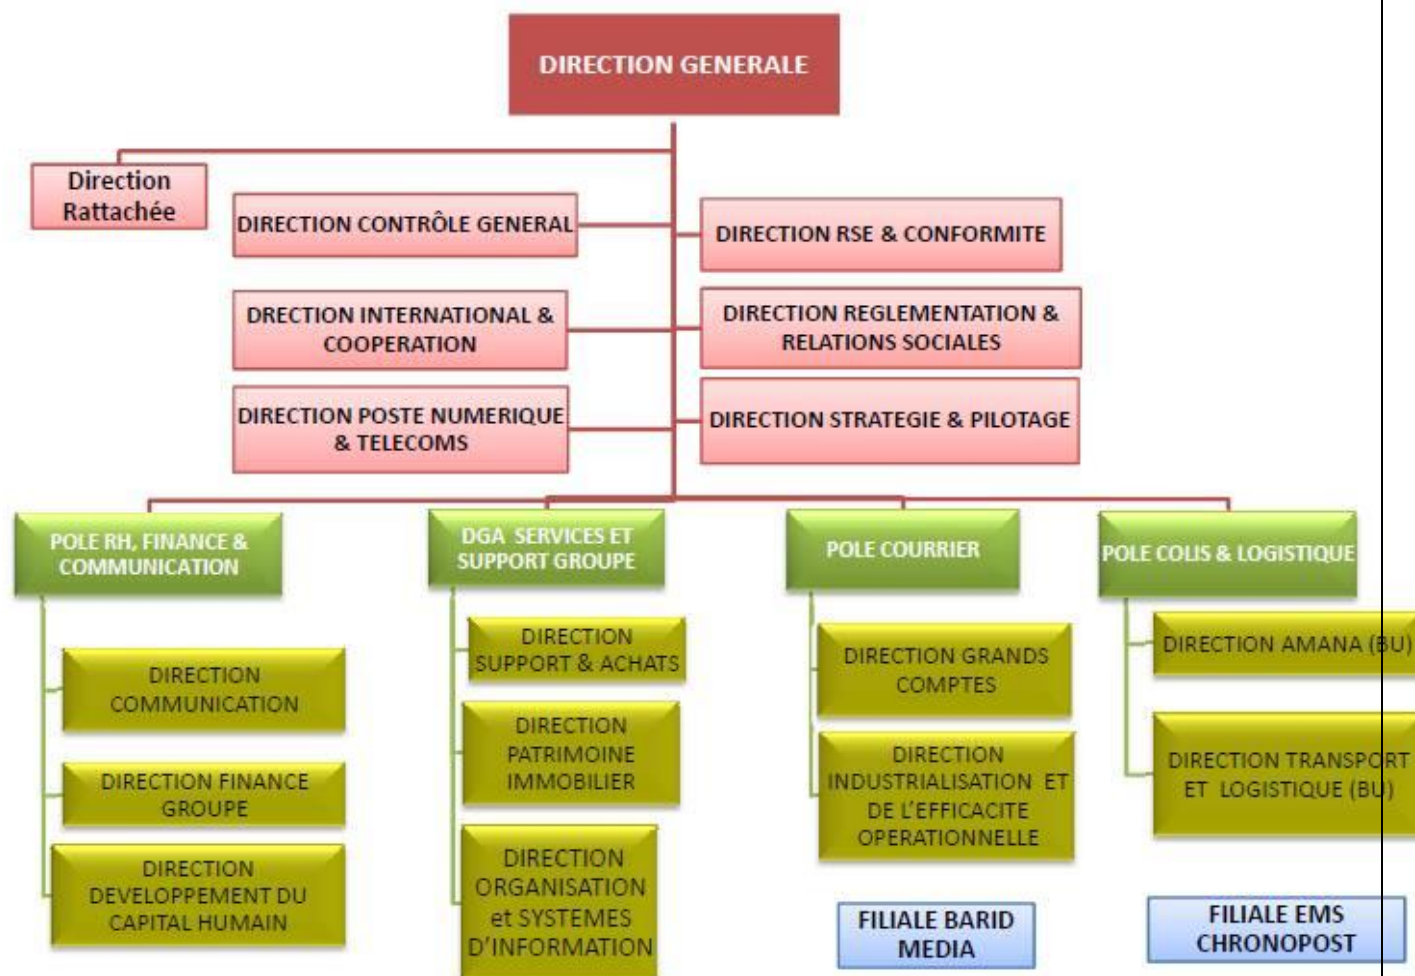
DIRECTION GENERALE

Direction Rattachée

DIRECTION CONTRÔLE GENERAL

DIRECTION RSE & CONFORMITE

DRECTION INTERNATIONAL & COOPERATION

DIRECTION REGLEMENTATION & RELATIONS SOCIALES

DIRECTION POSTE NUMERIQUE & TELECOMS

DIRECTION STRATEGIE & PILOTAGE

POLE RH, FINANCE & COMMUNICATION

DIRECTION COMMUNICATION

DIRECTION FINANCE GROUPE

DIRECTION DEVELOPPEMENT DU CAPITAL HUMAIN

DGA SERVICES ET SUPPORT GROUPE

DIRECTION SUPPORT & ACHATS

DIRECTION PATRIMOINE IMMOBILIER

DIRECTION ORGANISATION et SYSTEMES D'INFORMATION

POLE COURRIER

DIRECTION GRANDS COMPTES

DIRECTION INDUSTRIALISATION ET DE L'EFFICACITE OPERATIONNELLE

FILIALE BARID MEDIA

POLE COLIS & LOGISTIQUE

DIRECTION AMANA (BU)

DIRECTION TRANSPORT ET LOGISTIQUE (BU)

FILIALE EMS CHRONOPOST